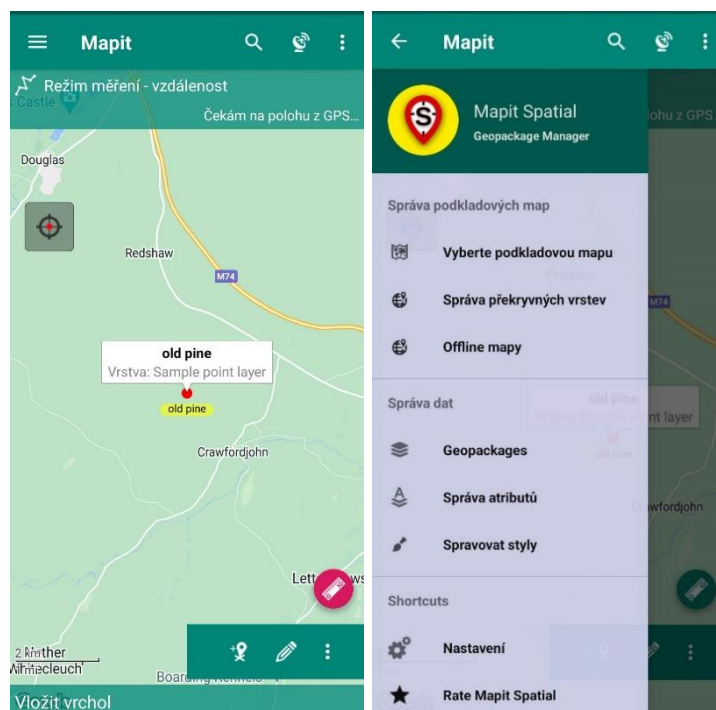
Mapit

Režim měření - vzdálenost

Castle

Čekám na polohu z GPS...

Douglas

Redshaw

M74

old pine

Vrstva: Sample point layer

old pine

Crawfordjohn

Lett

2 km

Boarding Kennels

Vložit vrchol

Mapit

Mapit Spatial

Geopackage Manager

lohu z GPS

Správa podkladových map

Vyberte podkladovou mapu

Správa překryvných vrstev

Offline mapy

Správa dat

Geopackages

Správa atributů

Spravovat styly

Shortcuts

Nastavení

Rate Mapit Spatial

old pine

nt layer

old pine

wfordjohn